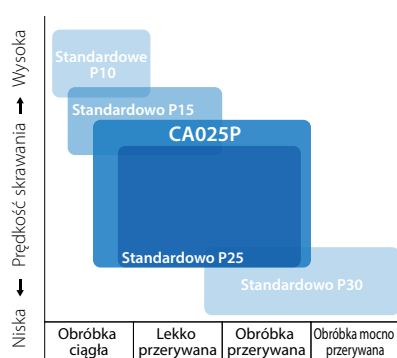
Niska ↓ Prędkość skrawania ↑ Wysoka

Standardowe P10

Standardowo P15

CA025P

Standardowo P25

Standardowo P30

| Obróbka ciągła | Lekko przerywana | Obróbka przerywana | Obróbka mocno przerywana |
|---|---|---|---|